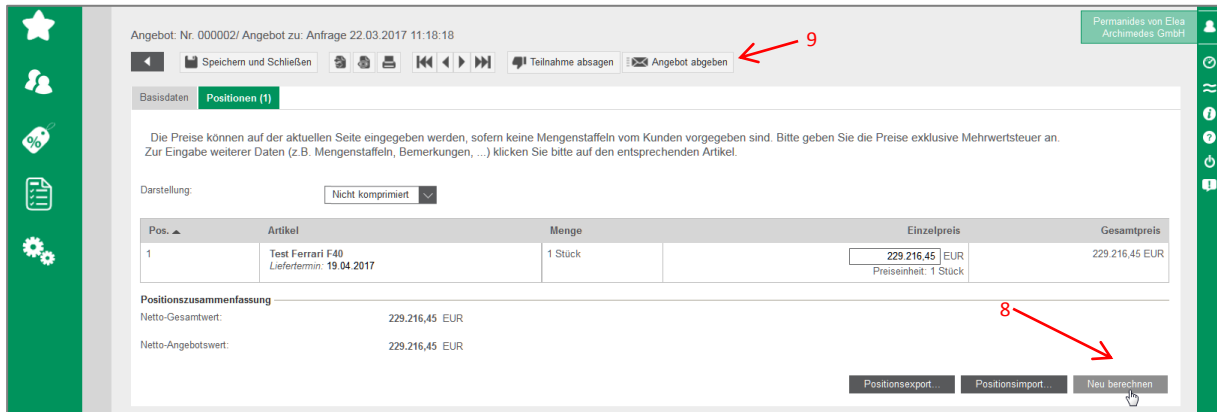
Angebot: Nr. 000002/ Angebot zu: Anfrage 22.03.2017 11:18:18

Permanides von Elea Archimedes GmbH

Speichern und Schließen

Teilnahme absagen

Angebot abgeben

9

Basisdaten

Positionen (1)

Die Preise können auf der aktuellen Seite eingegeben werden, sofern keine Mengenstaffeln vom Kunden vorgegeben sind. Bitte geben Sie die Preise exklusive Mehrwertsteuer an.
Zur Eingabe weiterer Daten (z.B. Mengenstaffeln, Bemerkungen, ...) klicken Sie bitte auf den entsprechenden Artikel.

Darstellung:

Nicht komprimiert

| Pos. ▲ | Artikel | Menge | Einzelpreis | Gesamtpreis |
|---|---|---|---|---|
| 1 | Test Ferrari F40 Liefertermin: 19.04.2017 | 1 Stück | 229.216,45 EUR Preiseinheit: 1 Stück | 229.216,45 EUR |

Positionszusammenfassung

Netto-Gesamtwert: 229.216,45 EUR

Netto-Angebotswert: 229.216,45 EUR

8

Positionsexport...

Positionsimport...

Neu berechnen